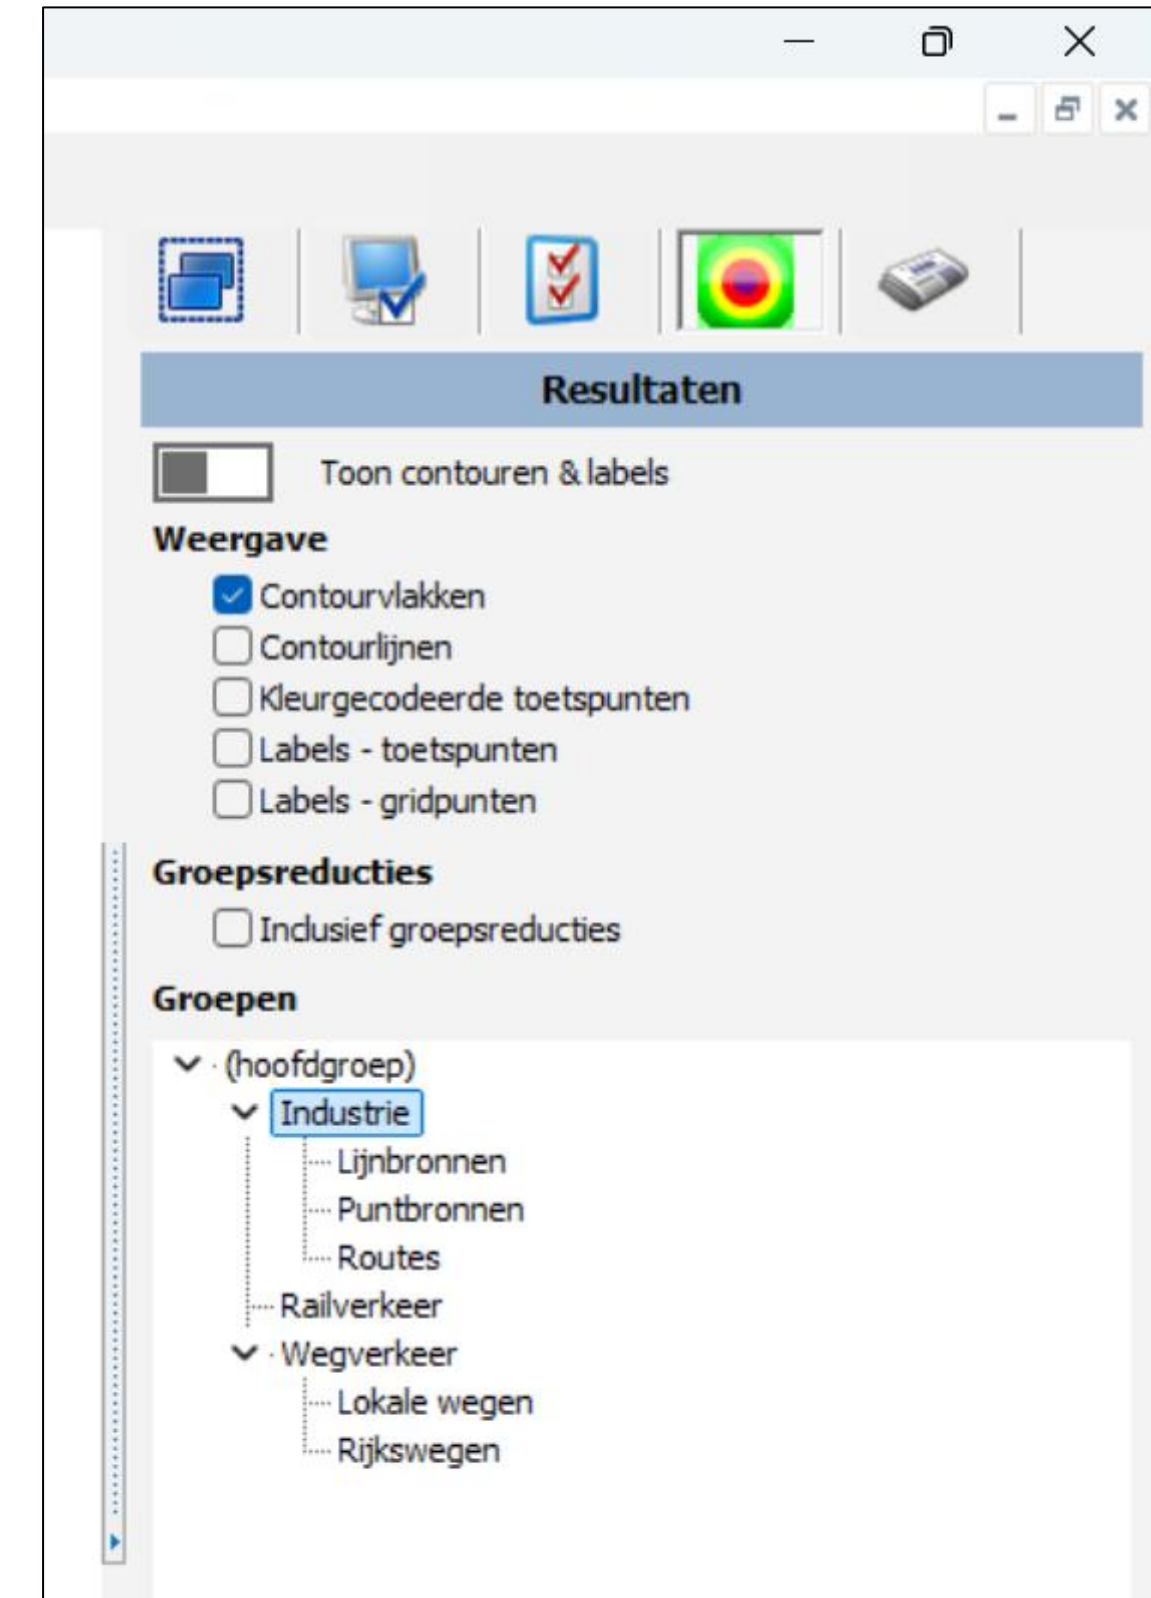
Resultaten

Toon contouren & labels

Weergave

Contourvlakken
Contourlijnen
Kleurgecodeerde toetspunten
Labels - toetspunten
Labels - gridpunten

Groepsreducties

Inclusief groepsreducties

Groepen

(hoofdgroep)
Industrie
Lijnbronnen
Puntbronnen
Routes
Railverkeer
Wegverkeer
Lokale wegen
Rijkswegen